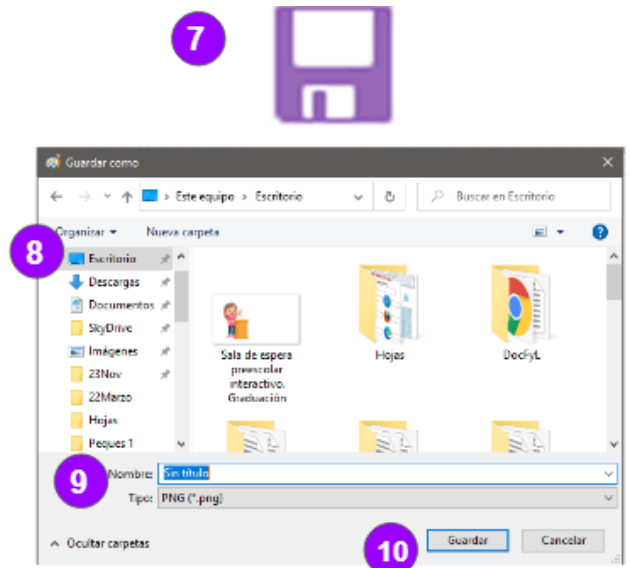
7

Guardar como

Este equipo > Escritorio

Buscar en Escritorio

Organizar ▾ Nueva carpeta

8

Escritorio
Descargas
Documentos
SkyDrive
Imágenes
23Nov
22Marzo
Hojas
Peques 1

Sala de espera preescolar interactivo. Graduación

Hojas

DocFyL

9

Nombre: Sin título

Tipo: PNG (*.png)

Ocultar carpetas

10

Guardar

Cancelar